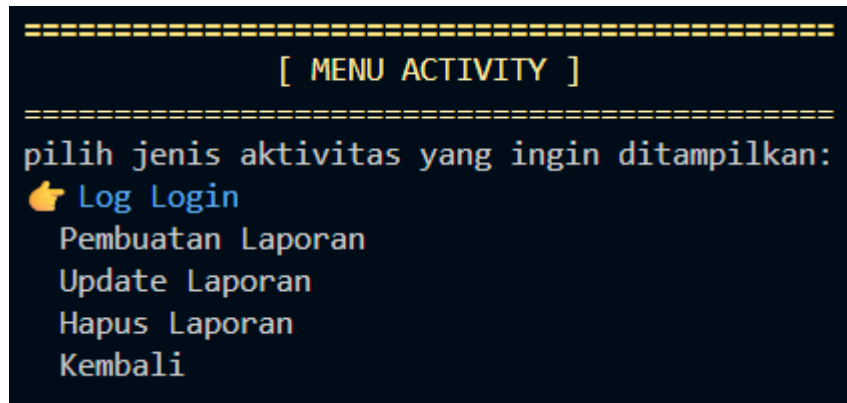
==================================================
[ MENU ACTIVITY ]
==================================================
pilih jenis aktivitas yang ingin ditampilkan:
👉 Log Login
Pembuatan Laporan
Update Laporan
Hapus Laporan
Kembali